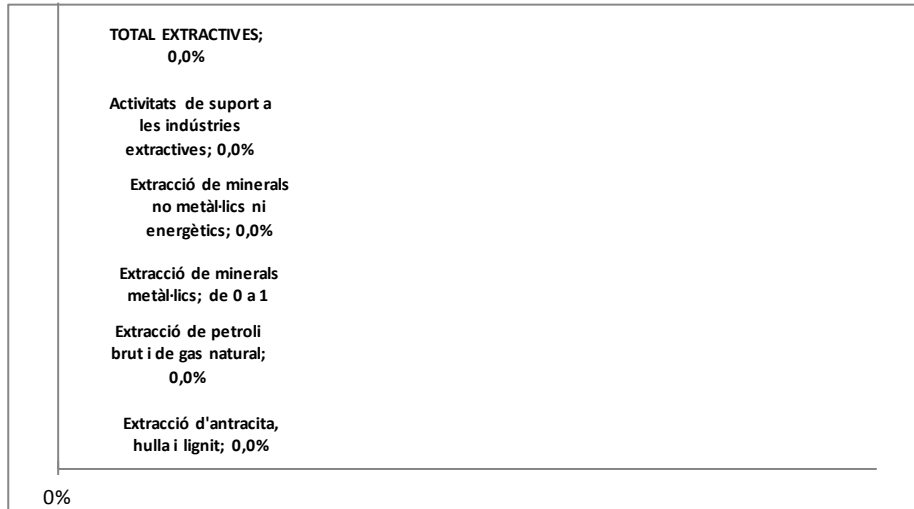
TOTAL EXTRACTIVES; 0,0%

Activitats de suport a les indústries extractives; 0,0%

Extracció de minerals no metàl·lics ni energètics; 0,0%

Extracció de minerals metàl·lics; de 0 a 1

Extracció de petroli brut i de gas natural; 0,0%

Extracció d'antracita, hulla i lignit; 0,0%

0%